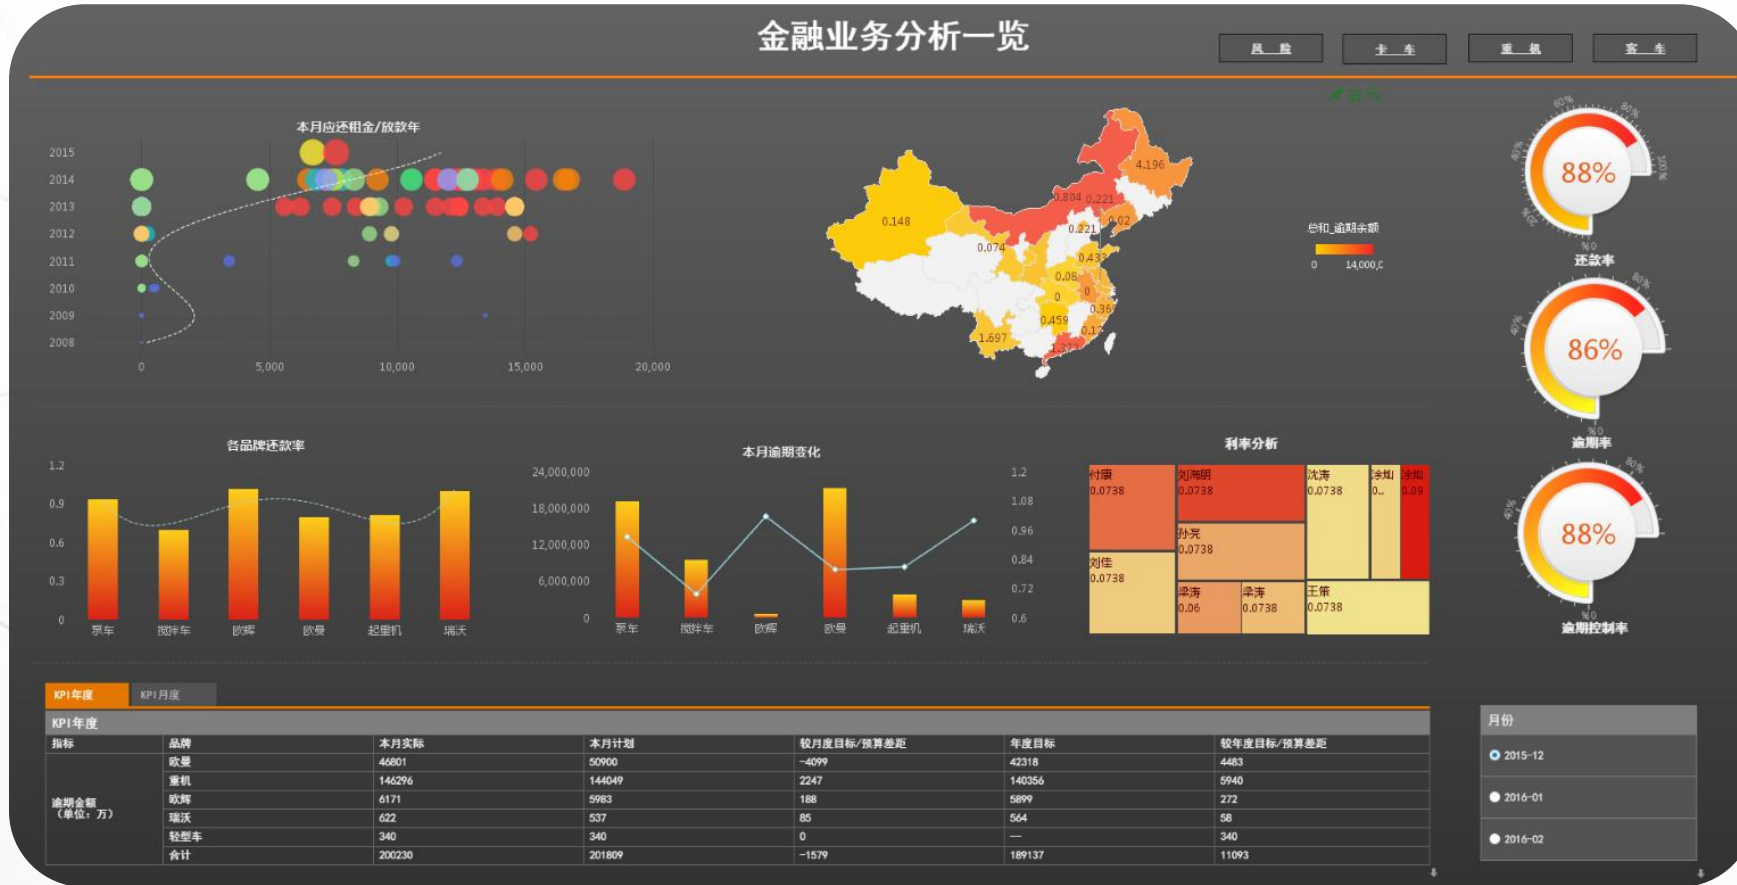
金融业务分析一览

风 险　卡 车　重 机　客 车

本月应还租金/放款年

2015
2014
2013
2012
2011
2010
2009
2008

0　5,000　10,000　15,000　20,000

4.196
0.804　0.221
0.148
0.02
0.221
0.074
0.433
0.08
0
0
0.459
0.36
0.12
1.697

总和_逾期余额
0　14,000,0

88%
还款率

86%
逾期率

88%
逾期控制率

各品牌还款率

1.2
0.9
0.6
0.3
0

泵车　搅拌车　欧辉　欧曼　起重机　瑞沃

本月逾期变化

24,000,000
18,000,000
12,000,000
6,000,000
0

1.2
1.08
0.96
0.84
0.72
0.6

泵车　搅拌车　欧辉　欧曼　起重机　瑞沃

利率分析

付康 0.0738
刘海明 0.0738
沈涛 0.0738
涂娟 0..
涂娟 0.09
孙亮 0.0738
刘佳 0.0738
梁涛 0.06
梁涛 0.0738
王蒂 0.0738

KPI年度　KPI月度

KPI年度

| 指标 | 品牌 | 本月实际 | 本月计划 | 较月度目标/预算差距 | 年度目标 | 较年度目标/预算差距 |
|---|---|---|---|---|---|---|
| 逾期金额（单位：万） | 欧曼 | 46801 | 50900 | -4099 | 42318 | 4483 |
| | 重机 | 146296 | 144049 | 2247 | 140356 | 5940 |
| | 欧辉 | 6171 | 5983 | 188 | 5899 | 272 |
| | 瑞沃 | 622 | 537 | 85 | 564 | 58 |
| | 轻型车 | 340 | 340 | 0 | — | 340 |
| | 合计 | 200230 | 201809 | -1579 | 189137 | 11093 |

月份
2015-12
2016-01
2016-02